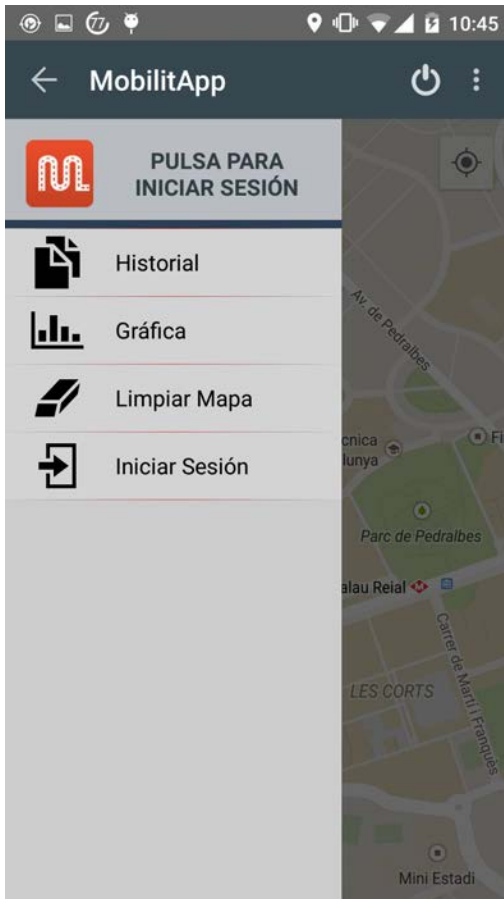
10:45

MobilitApp

PULSA PARA INICIAR SESIÓN

Historial

Gráfica

Limpiar Mapa

Iniciar Sesión

Av. de Pedralbes

cnica
lunya

Fi

Parc de Pedralbes

alau Reial

Carrer de Martí i Franquès

LES CORTS

Mini Estadi